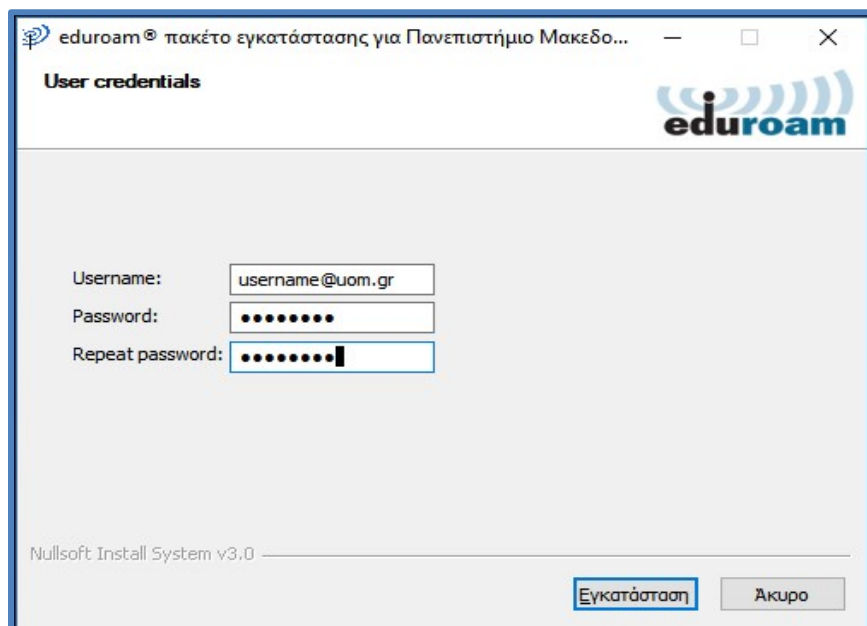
eduroam® πακέτο εγκατάστασης για Πανεπιστήμιο Μακεδο...

User credentials

eduroam

Username: username@uom.gr
Password: ••••••••
Repeat password: ••••••••

Nullsoft Install System v3.0

Εγκατάσταση Άκυρο